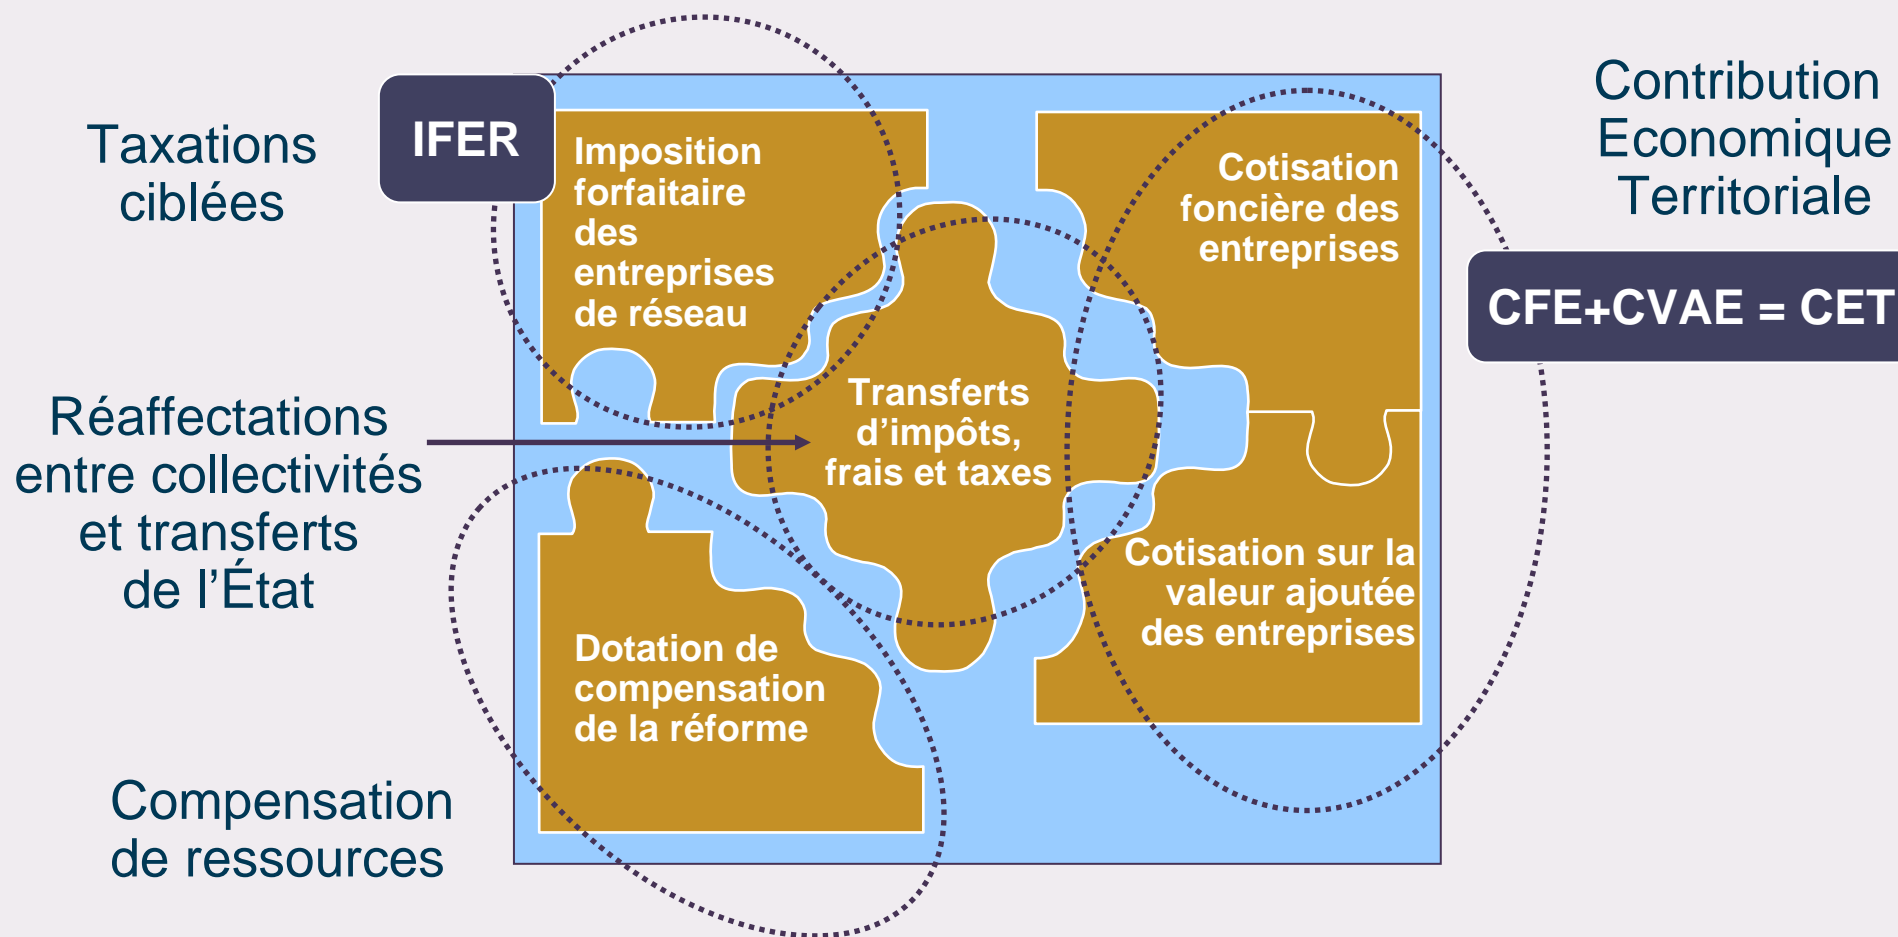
Taxations ciblées

IFER

Imposition forfaitaire des entreprises de réseau

Contribution Economique Territoriale

CFE+CVAE = CET

Cotisation foncière des entreprises

Réaffectations entre collectivités et transferts de l'État

Transferts d'impôts, frais et taxes

Cotisation sur la valeur ajoutée des entreprises

Dotation de compensation de la réforme

Compensation de ressources